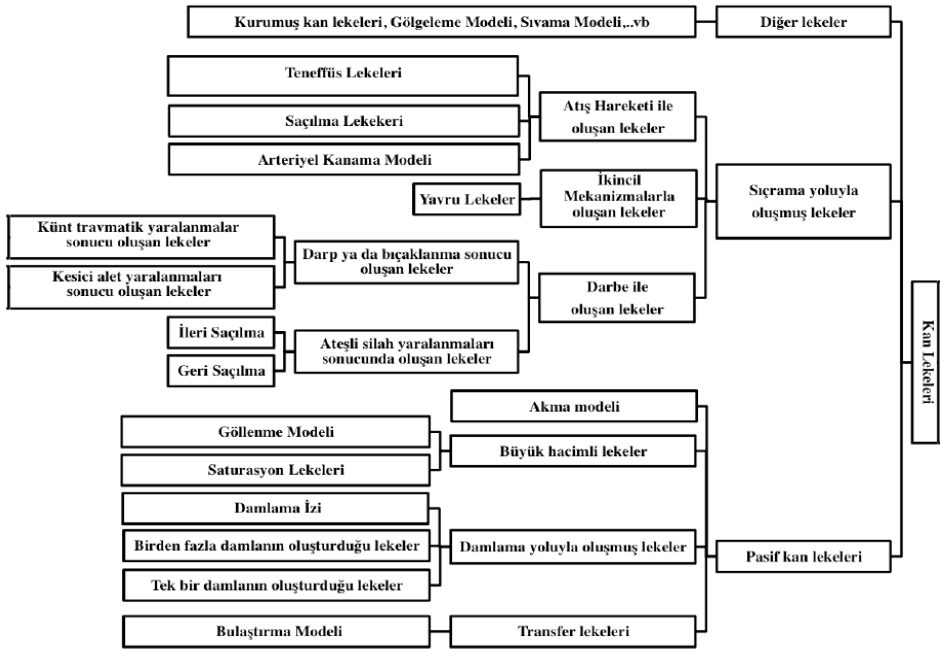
Kurumuş kan lekeleri, Gölgeleme Modeli, Sıvama Modeli,..vb

Diğer lekeler

Teneffüs Lekeleri

Saçılma Lekekeri

Arteriyel Kanama Modeli

Atış Hareketi ile oluşan lekeler

Yavru Lekeler

İkincil Mekanizmalarla oluşan lekeler

Sıçrama yoluyla oluşmuş lekeler

Künt travmatik yaralanmalar sonucu oluşan lekeler

Kesici alet yaralanmaları sonucu oluşan lekeler

Darp ya da bıçaklanma sonucu oluşan lekeler

Darbe ile oluşan lekeler

İleri Saçılma

Geri Saçılma

Ateşli silah yaralanmaları sonucunda oluşan lekeler

Kan Lekeleri

Akma modeli

Göllenme Modeli

Saturasyon Lekeleri

Büyük hacimli lekeler

Damlama İzi

Birden fazla damlanın oluşturduğu lekeler

Tek bir damlanın oluşturduğu lekeler

Damlama yoluyla oluşmuş lekeler

Pasif kan lekeleri

Bulaştırma Modeli

Transfer lekeleri